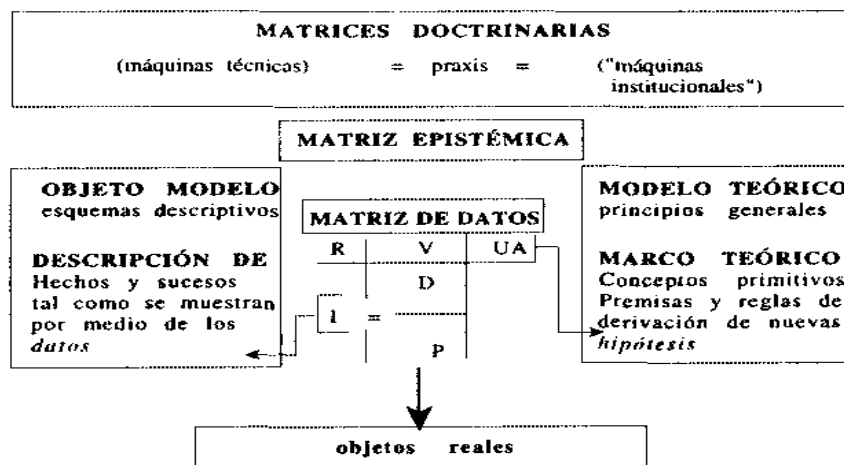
MATRICES DOCTRINARIAS

(máquinas técnicas) = praxis = ("máquinas institucionales")

MATRIZ EPISTÉMICA

OBJETO MODELO
esquemas descriptivos

DESCRIPCIÓN DE
Hechos y sucesos tal como se muestran por medio de los *datos*

MATRIZ DE DATOS

R V UA

D

I =

P

MODELO TEÓRICO
principios generales

MARCO TEÓRICO
Conceptos primitivos
Premisas y reglas de derivación de nuevas *hipótesis*

objetos reales